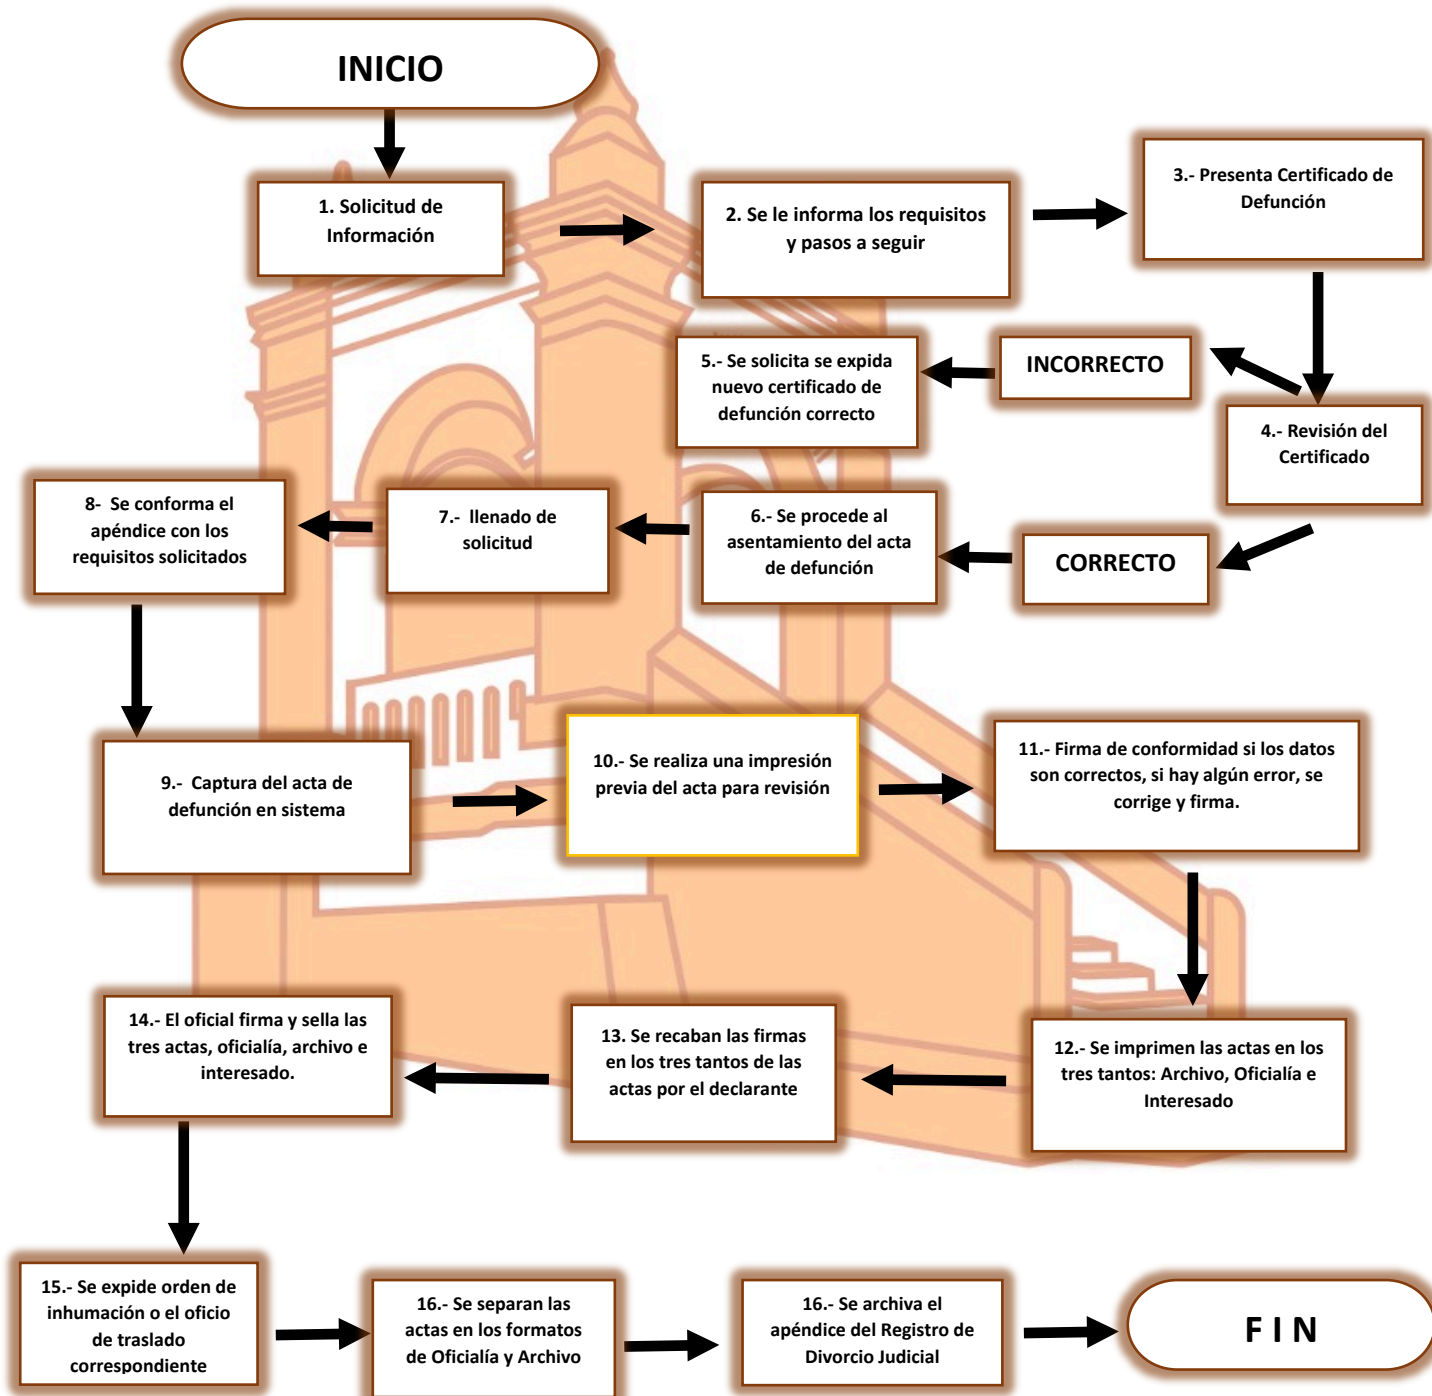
INICIO

1. Solicitud de Información

2. Se le informa los requisitos y pasos a seguir

3.- Presenta Certificado de Defunción

4.- Revisión del Certificado

INCORRECTO

5.- Se solicita se expida nuevo certificado de defunción correcto

CORRECTO

6.- Se procede al asentamiento del acta de defunción

7.- llenado de solicitud

8- Se conforma el apéndice con los requisitos solicitados

9.- Captura del acta de defunción en sistema

10.- Se realiza una impresión previa del acta para revisión

11.- Firma de conformidad si los datos son correctos, si hay algún error, se corrige y firma.

12.- Se imprimen las actas en los tres tantos: Archivo, Oficialía e Interesado

13. Se recaban las firmas en los tres tantos de las actas por el declarante

14.- El oficial firma y sella las tres actas, oficialía, archivo e interesado.

15.- Se expide orden de inhumación o el oficio de traslado correspondiente

16.- Se separan las actas en los formatos de Oficialía y Archivo

16.- Se archiva el apéndice del Registro de Divorcio Judicial

F I N